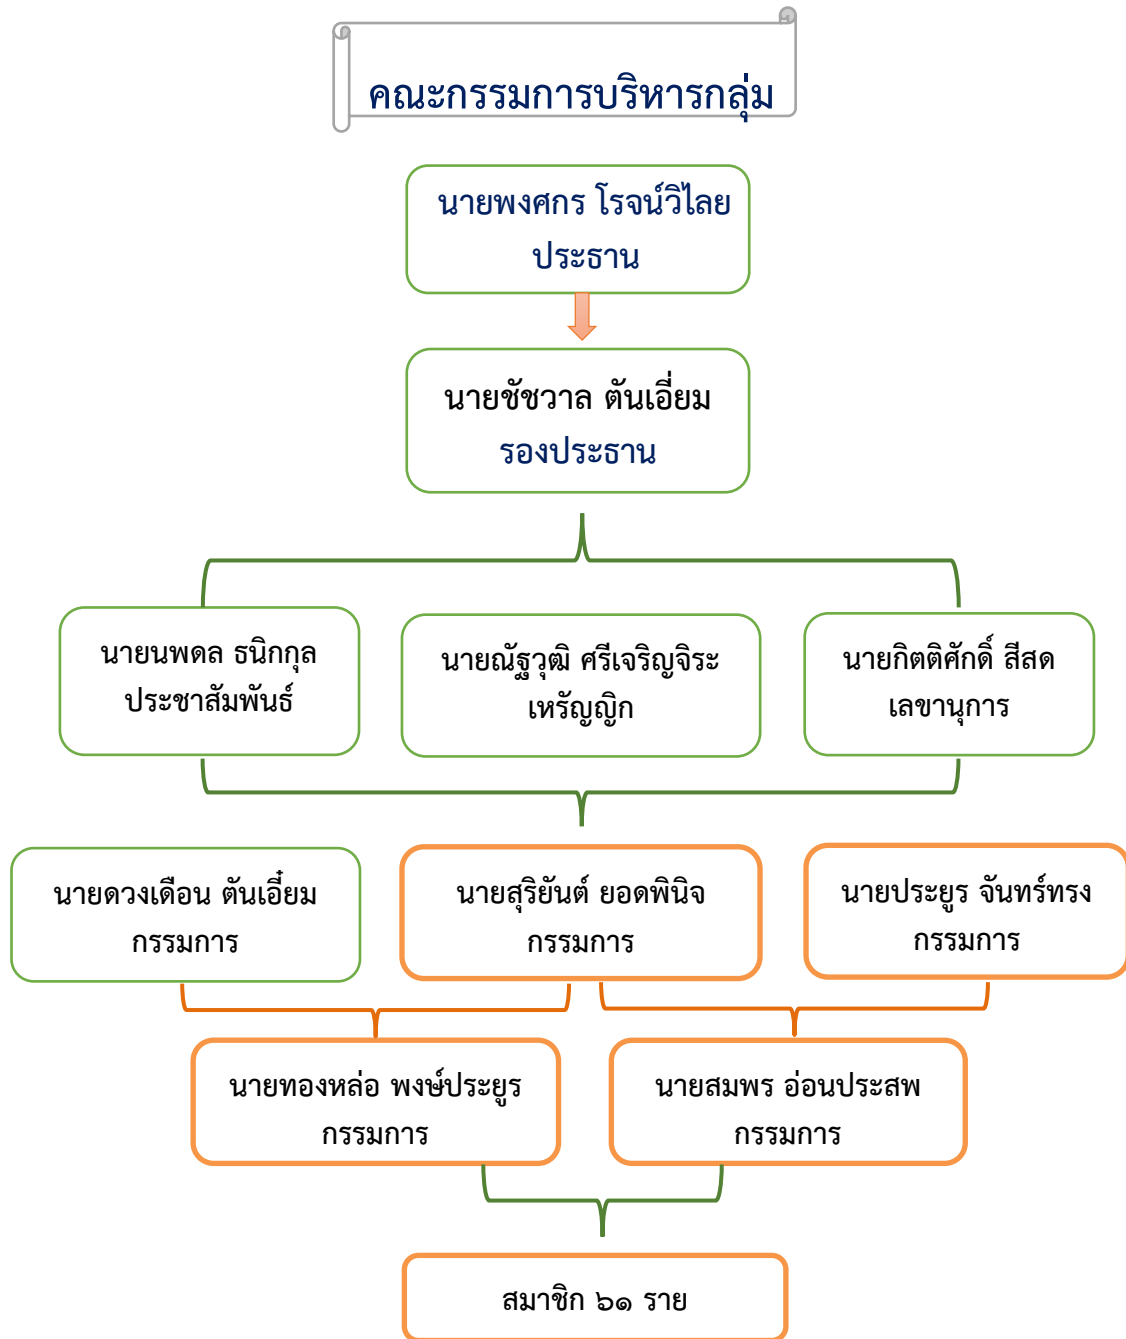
คณะกรรมการบริหารกลุ่ม

นายพงศกร โรจน์วิไลย
ประธาน

นายชัชวาล ตันเอี่ยม
รองประธาน

นายนพดล ธนิกกุล
ประชาสัมพันธ์

นายณัฐวุฒิ ศรีเจริญจิระ
เหรัญญิก

นายกิตติศักดิ์ สีสด
เลขานุการ

นายดวงเดือน ตันเอี่ยม
กรรมการ

นายสุริยันต์ ยอดพินิจ
กรรมการ

นายประยูร จันทร์ทรง
กรรมการ

นายทองหล่อ พงษ์ประยูร
กรรมการ

นายสมพร อ่อนประสพ
กรรมการ

สมาชิก ๖๑ ราย